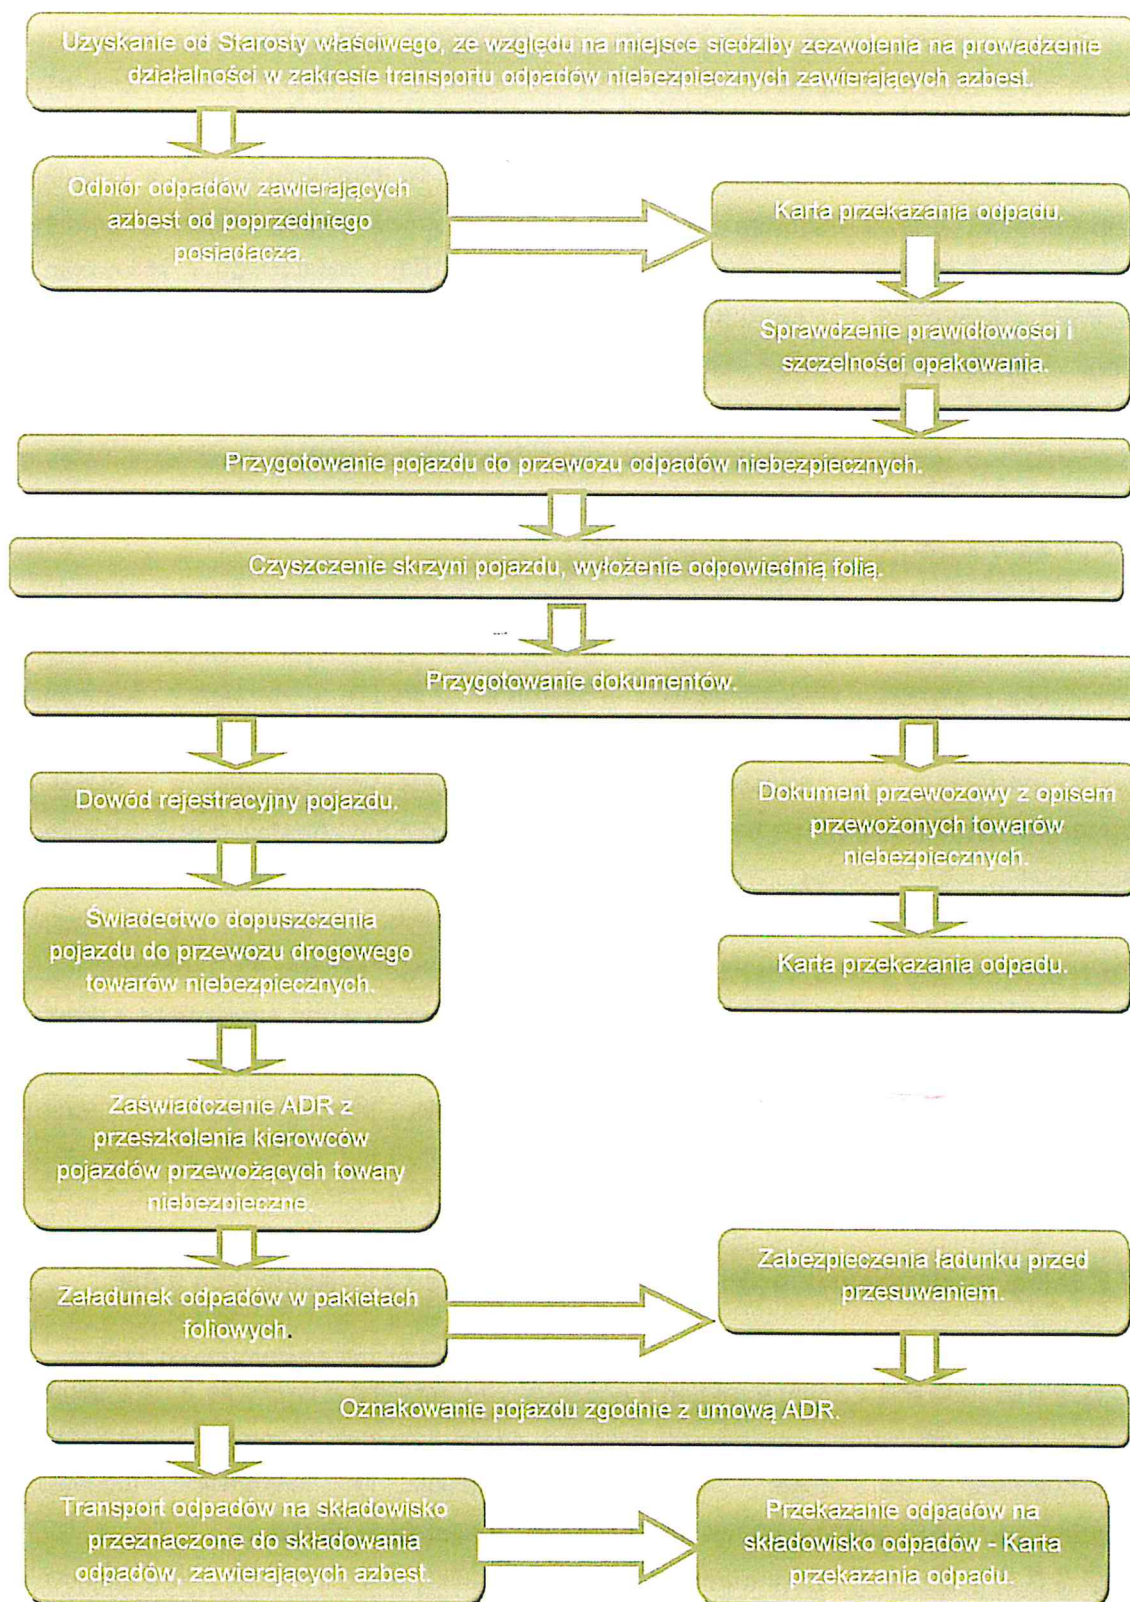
Uzyskanie od Starosty właściwego, ze względu na miejsce siedziby zezwolenia na prowadzenie działalności w zakresie transportu odpadów niebezpiecznych zawierających azbest.

Odbiór odpadów zawierających azbest od poprzedniego posiadacza.

Karta przekazania odpadu.

Sprawdzenie prawidłowości i szczelności opakowania.

Przygotowanie pojazdu do przewozu odpadów niebezpiecznych.

Czyszczenie skrzyni pojazdu, wyłożenie odpowiednią folią.

Przygotowanie dokumentów.

Dowód rejestracyjny pojazdu.

Świadectwo dopuszczenia pojazdu do przewozu drogowego towarów niebezpiecznych.

Zaświadczenie ADR z przeszkolenia kierowców pojazdów przewożących towary niebezpieczne.

Dokument przewozowy z opisem przewożonych towarów niebezpiecznych.

Karta przekazania odpadu.

Załadunek odpadów w pakietach foliowych.

Zabezpieczenia ładunku przed przesuwaniem.

Oznakowanie pojazdu zgodnie z umową ADR.

Transport odpadów na składowisko przeznaczone do składowania odpadów, zawierających azbest.

Przekazanie odpadów na składowisko odpadów - Karta przekazania odpadu.